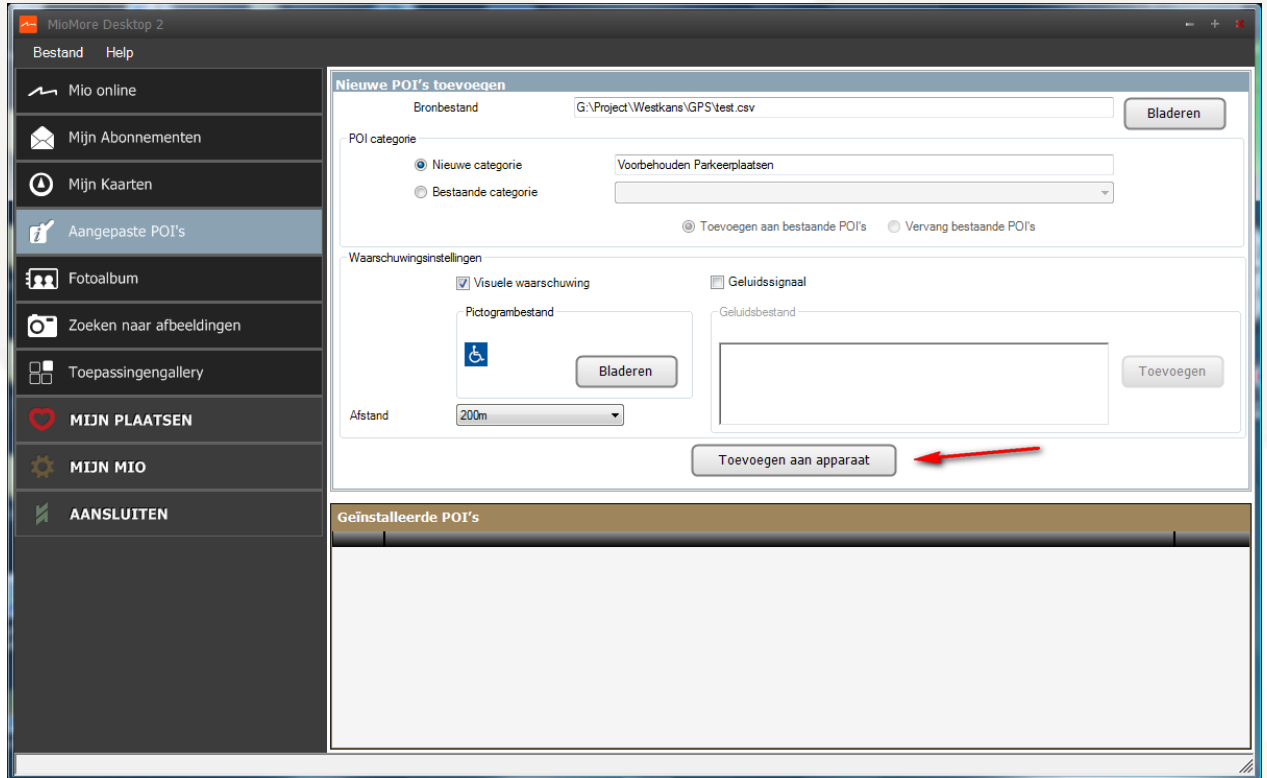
MioMore Desktop 2

Bestand Help

Mio online
Mijn Abonnementen
Mijn Kaarten
Aangepaste POI's
Fotoalbum
Zoeken naar afbeeldingen
Toepassingengallery
MIJN PLAATSEN
MIJN MIO
AANSLUITEN

Nieuwe POI's toevoegen
Bronbestand G:\Project\Westkans\GPS\test.csv Bladeren
POI categorie
Nieuwe categorie Voorbehouden Parkeerplaatsen
Bestaande categorie
Toevoegen aan bestaande POI's Vervang bestaande POI's
Waarschuwingsinstellingen
Visuele waarschuwing Geluidssignaal
Pictogrambestand
Bladeren
Geluidsbestand
Toevoegen
Afstand 200m
Toevoegen aan apparaat

Geïnstalleerde POI's